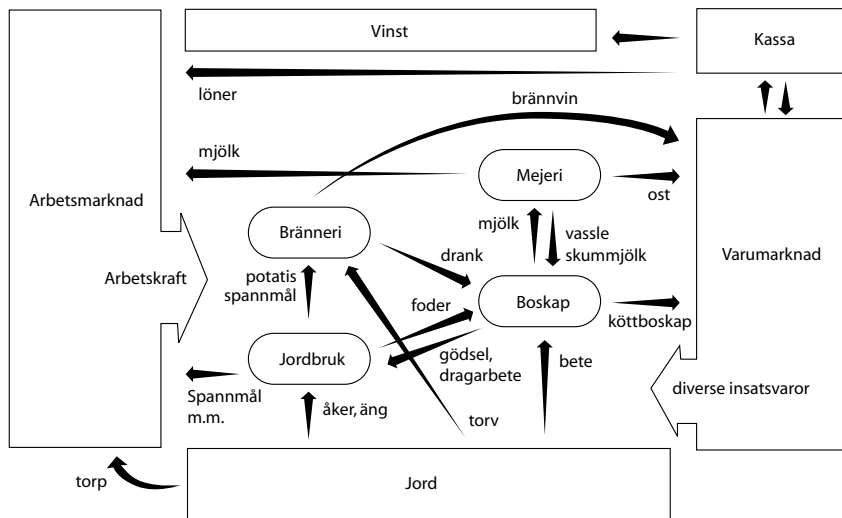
Vinst

Kassa

löner

brännvin

mjölk

Mejeri

ost

Arbetsmarknad

Bränneri

mjölk

vassle skummjölk

drank

Varumarknad

Arbetskraft

potatis spannmål

foder

Boskap

köttboskap

Jordbruk

gödsel, dragarbete

bete

diverse insatsvaror

Spannmål m.m.

åker, äng

torv

torp

Jord